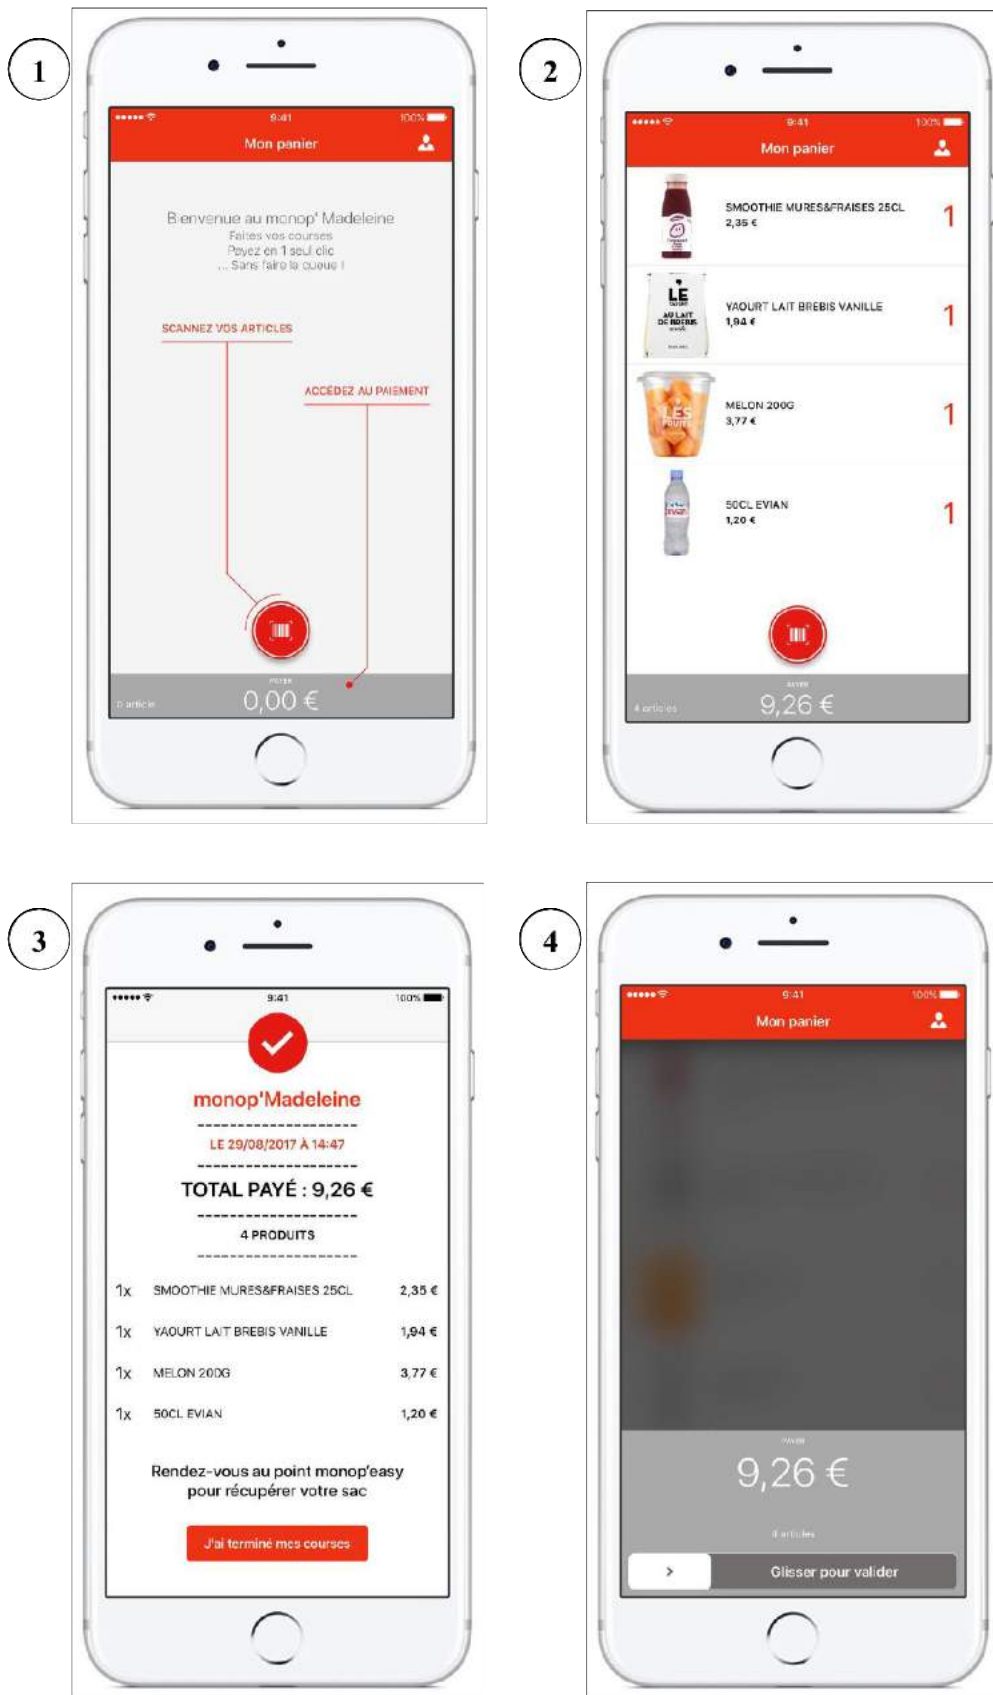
1

9:41 100%

Mon panier

Bienvenue au monop' Madeleine
Faites vos courses
Payez en 1 seul clic
... Sans faire la queue !

SCANNEZ VOS ARTICLES

ACCÉDEZ AU PAIEMENT

0 article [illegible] 0,00 €

2

9:41 100%

Mon panier

SMOOTHIE MURES&FRAISES 25CL
2,35 € 1

YAOURT LAIT BREBIS VANILLE
1,94 € 1

MELON 200G
3,77 € 1

50CL EVIAN
1,20 € 1

4 articles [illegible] 9,26 €

3

9:41 100%

monop'Madeleine

LE 29/08/2017 À 14:47

TOTAL PAYÉ : 9,26 €

4 PRODUITS

| | | |
|---|---|---|
| 1x | SMOOTHIE MURES&FRAISES 25CL | 2,35 € |
| 1x | YAOURT LAIT BREBIS VANILLE | 1,94 € |
| 1x | MELON 200G | 3,77 € |
| 1x | 50CL EVIAN | 1,20 € |

Rendez-vous au point monop'easy pour récupérer votre sac

J'ai terminé mes courses

4

9:41 100%

Mon panier

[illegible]
9,26 €
4 articles

>
Glisser pour valider